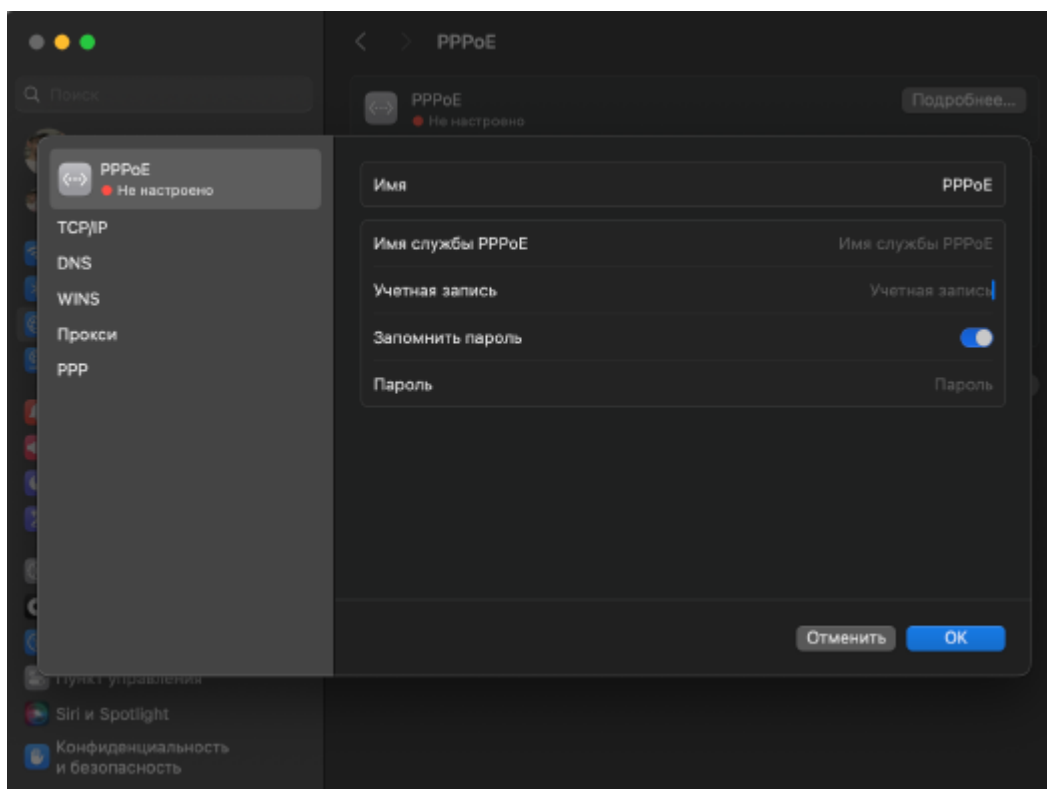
Поиск

PPPoE

PPPoE
Не настроено

Подробнее...

PPPoE
Не настроено

TCP/IP
DNS
WINS
Прокси
PPP

| Имя | PPPoE |
|---|---|

| Имя службы PPPoE | Имя службы PPPoE |
|---|---|
| Учетная запись | Учетная запись |
| Запомнить пароль | |
| Пароль | Пароль |

Отменить
OK

Пункт управления
Siri и Spotlight
Конфиденциальность и безопасность